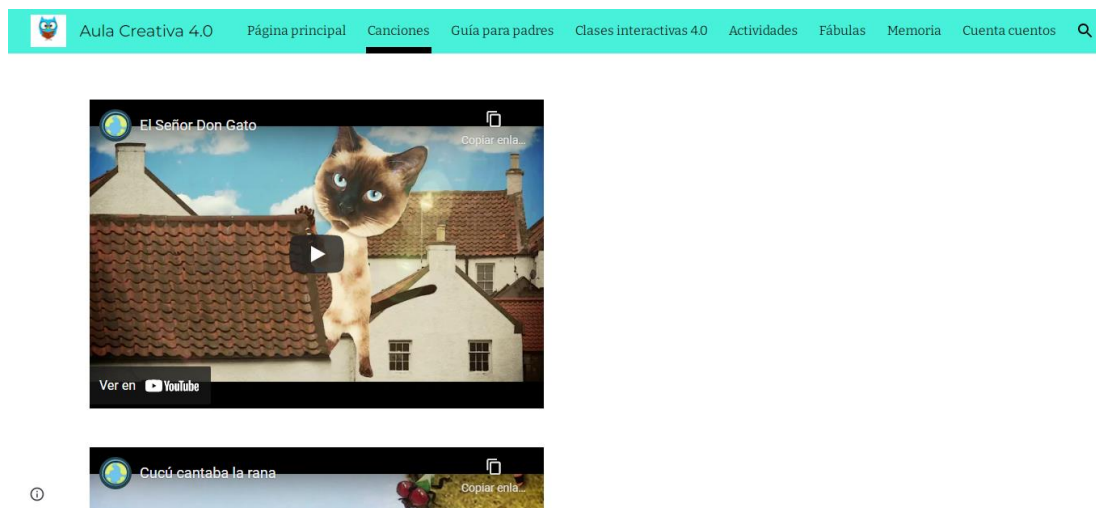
Aula Creativa 4.0 Página principal Canciones Guía para padres Clases interactivas 4.0 Actividades Fábulas Memoria Cuenta cuentos

El Señor Don Gato

Copiar enla...

Ver en YouTube

Cucú cantaba la rana

Copiar enla...